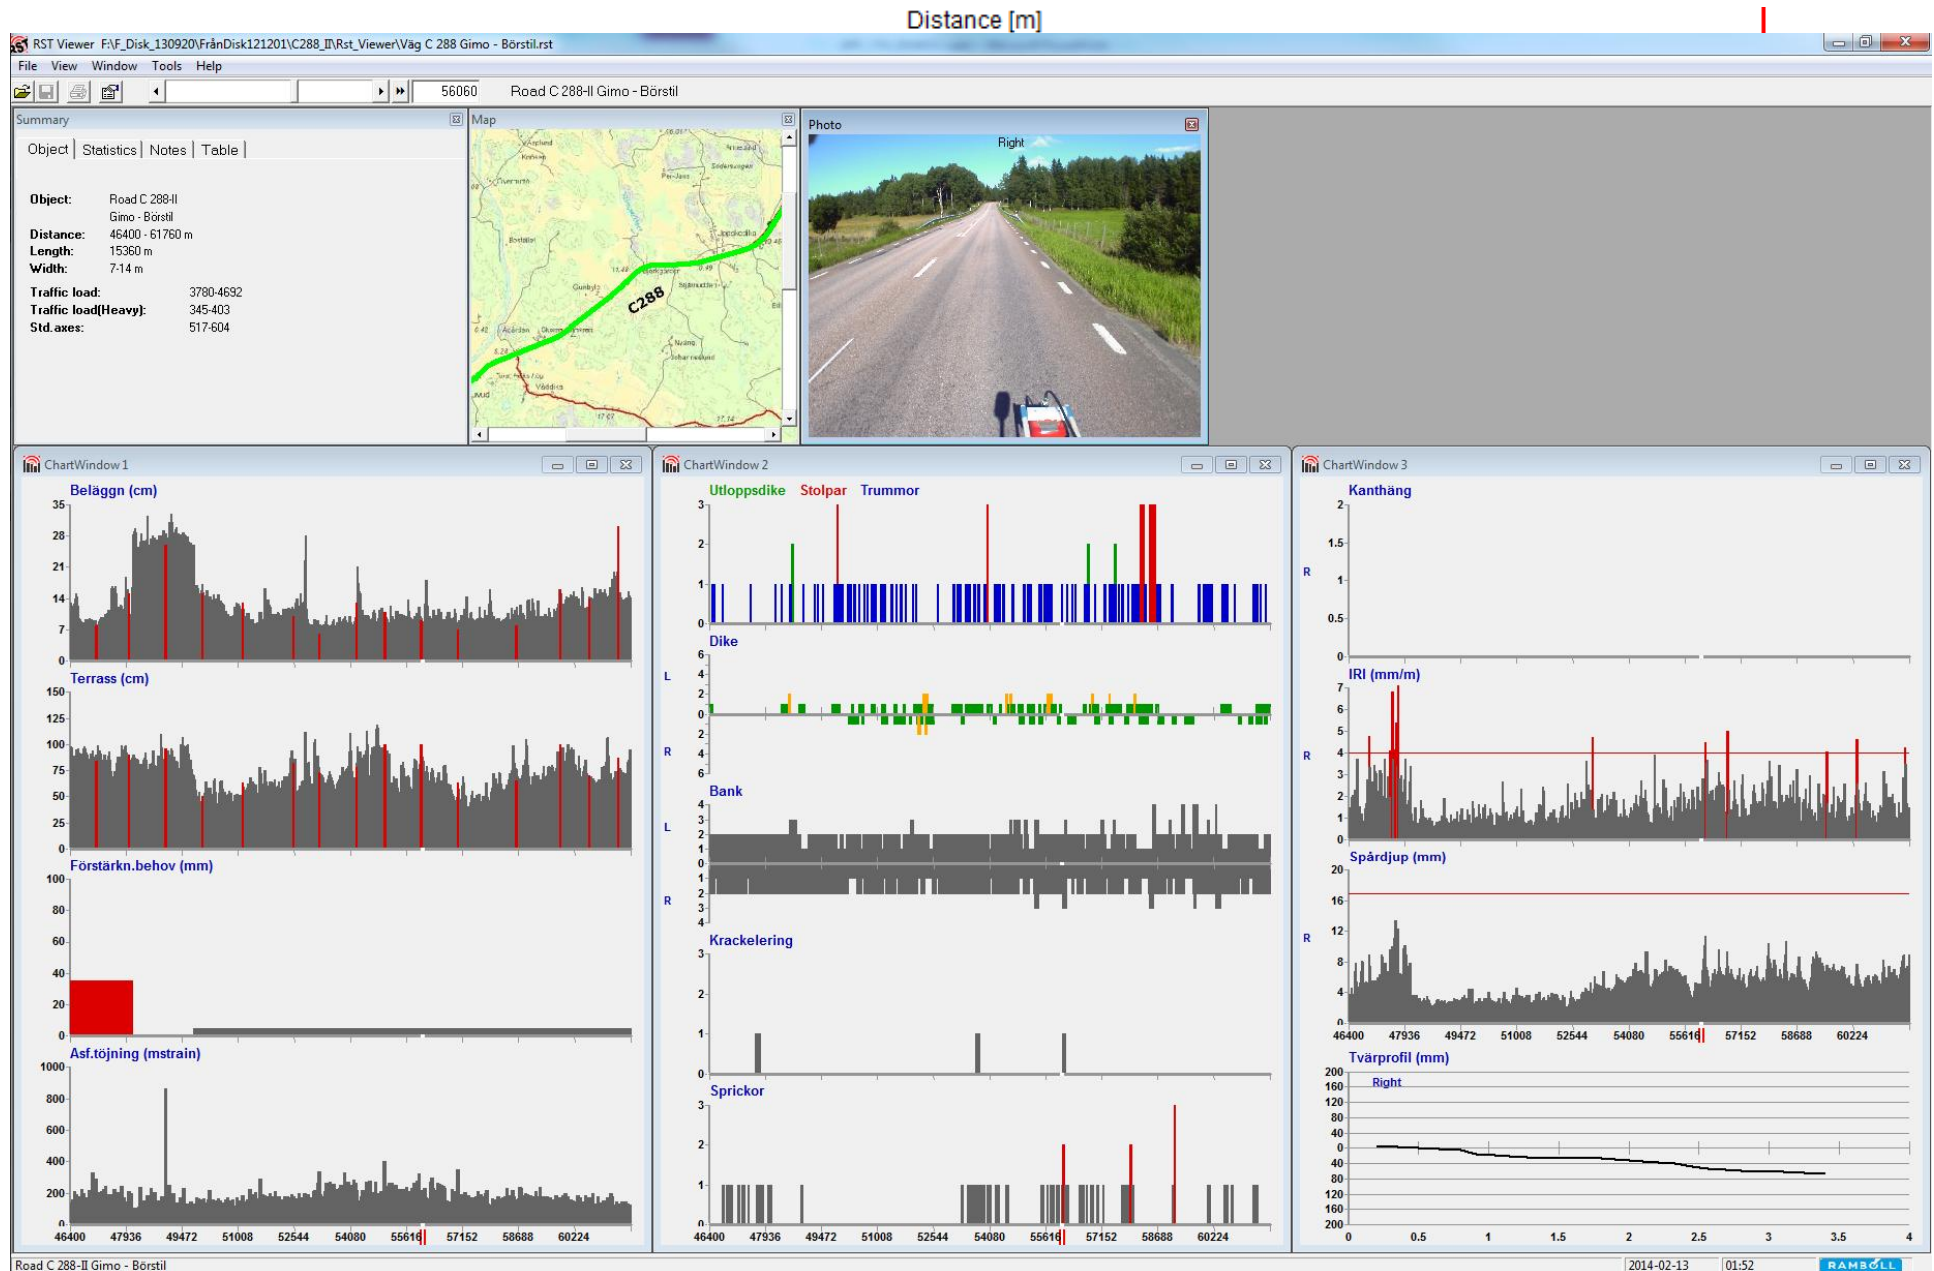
Distance [m]

RST Viewer F:\F_Disk_130920\FrånDisk121201\C288_II\Rst_Viewer\Väg C 288 Gimo - Börstil.rst

File View Window Tools Help

56060 Road C 288-II Gimo - Börstil

Summary

Object | Statistics | Notes | Table

Object: Road C 288-II Gimo - Börstil
Distance: 46400 - 61760 m
Length: 15360 m
Width: 7-14 m

Traffic load: 3780-4692
Traffic load(Heavy): 345-403
Std.axes: 517-604

Map

C288

Photo

Right

ChartWindow 1

Beläggn (cm)
35 28 21 14 7 0

Terrass (cm)
150 125 100 75 50 25 0

Förstärkn.behov (mm)
100 80 60 40 20 0

Asf.töjning (mstrain)
1000 800 600 400 200 0

46400 47936 49472 51008 52544 54080 55616 57152 58688 60224

ChartWindow 2

Utloppsdike Stolpar Trummor
3 2 1 0

Dike
L 6 4 2 0 2 4 6 R

Bank
L 4 3 2 1 0 1 2 3 4 R

Krackelering
3 2 1 0

Sprickor
3 2 1 0

46400 47936 49472 51008 52544 54080 55616 57152 58688 60224

ChartWindow 3

Kanthäng
R 2 1.5 1 0.5 0

IRI (mm/m)
R 7 6 5 4 3 2 1 0

Spårdjup (mm)
R 20 16 12 8 4 0

46400 47936 49472 51008 52544 54080 55616 57152 58688 60224

Tvärprofil (mm)
Right
200 160 120 80 40 0 40 80 120 160 200

0 0.5 1 1.5 2 2.5 3 3.5 4

Road C 288-II Gimo - Börstil 2014-02-13 01:52 RAMBØLL